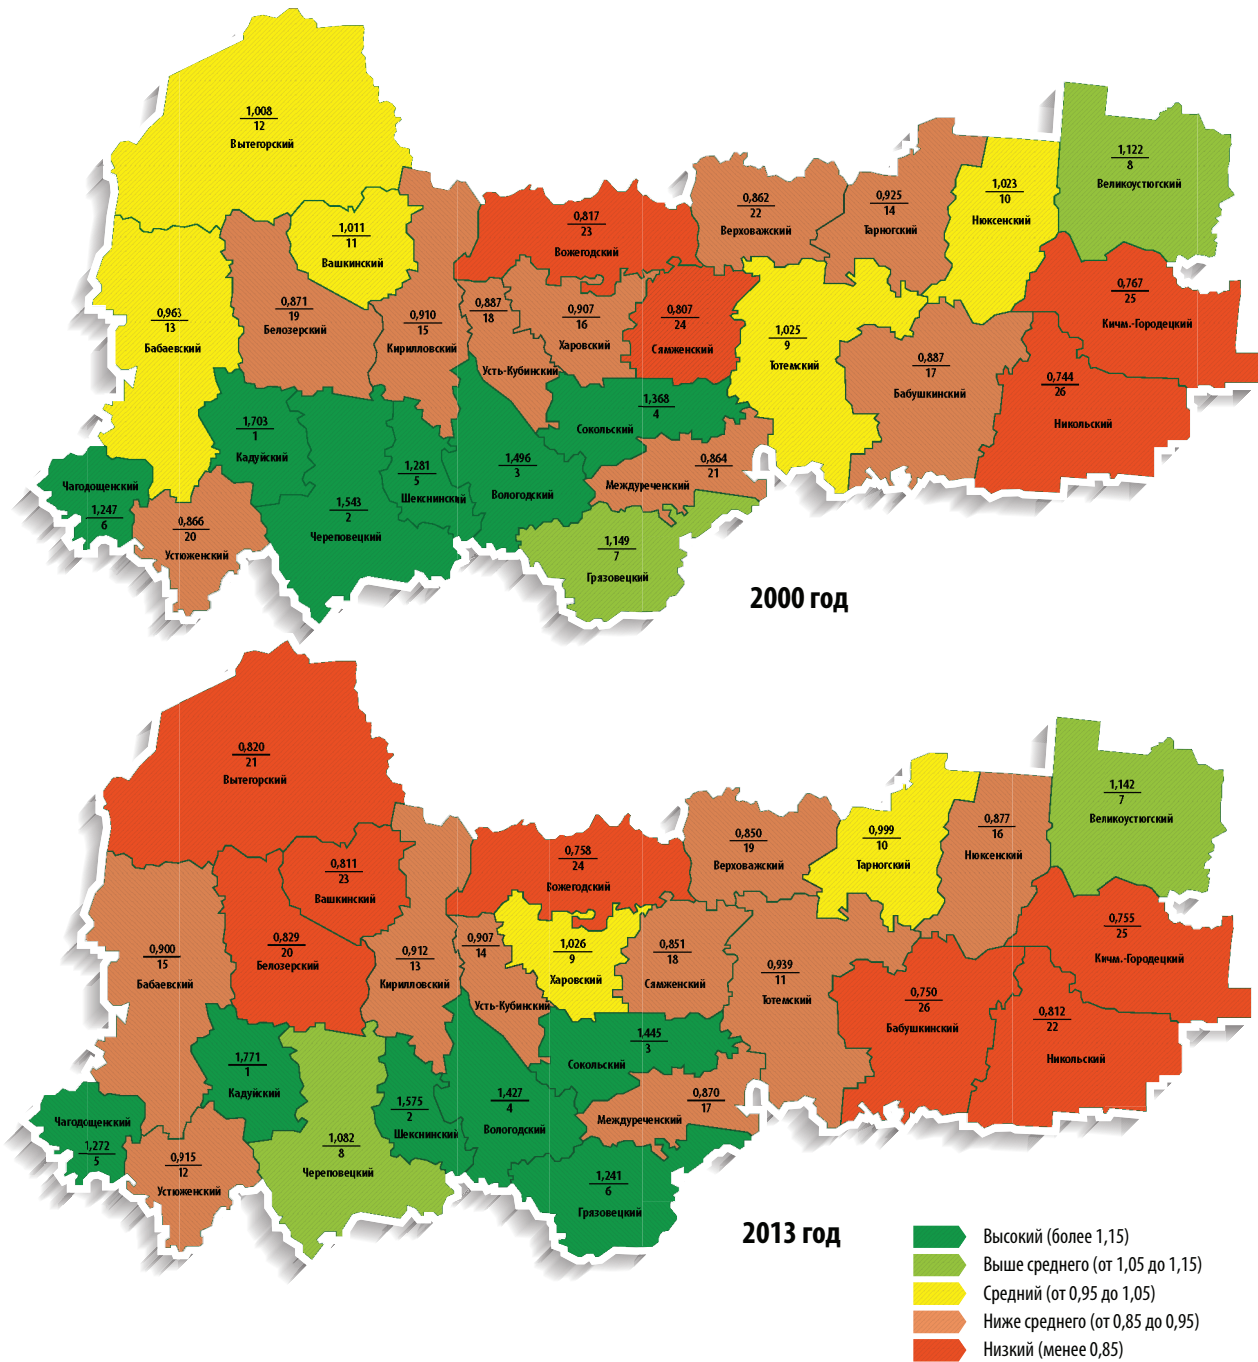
$\frac{1,008}{12}$
Вытегорский

$\frac{1,011}{11}$
Вашкинский

$\frac{0,817}{23}$
Вожегодский

$\frac{0,862}{22}$
Верховажский

$\frac{0,925}{14}$
Тарногский

$\frac{1,023}{10}$
Нюксенский

$\frac{1,122}{8}$
Великоустюгский

$\frac{0,963}{13}$
Бабаевский

$\frac{0,871}{19}$
Белозерский

$\frac{0,910}{15}$
Кирилловский

$\frac{0,887}{18}$
Усть-Кубинский

$\frac{0,907}{16}$
Харовский

$\frac{0,807}{24}$
Сямженский

$\frac{1,025}{9}$
Тотемский

$\frac{0,767}{25}$
Кичм.-Городецкий

$\frac{0,887}{17}$
Бабушкинский

$\frac{0,744}{26}$
Никольский

$\frac{1,703}{1}$
Кадуйский

$\frac{1,368}{4}$
Сокольский

Чагодощенский
$\frac{1,247}{6}$

$\frac{1,281}{5}$
Шекснинский

$\frac{1,496}{3}$
Вологодский

$\frac{0,864}{21}$
Междуреченский

$\frac{0,866}{20}$
Устюженский

$\frac{1,543}{2}$
Череповецкий

$\frac{1,149}{7}$
Грязовецкий

2000 год

$\frac{0,820}{21}$
Вытегорский

$\frac{0,811}{23}$
Вашкинский

$\frac{0,758}{24}$
Вожегодский

$\frac{0,850}{19}$
Верховажский

$\frac{0,999}{10}$
Тарногский

$\frac{0,877}{16}$
Нюксенский

$\frac{1,142}{7}$
Великоустюгский

$\frac{0,900}{15}$
Бабаевский

$\frac{0,829}{20}$
Белозерский

$\frac{0,912}{13}$
Кирилловский

$\frac{0,907}{14}$
Усть-Кубинский

$\frac{1,026}{9}$
Харовский

$\frac{0,851}{18}$
Сямженский

$\frac{0,939}{11}$
Тотемский

$\frac{0,755}{25}$
Кичм.-Городецкий

$\frac{0,750}{26}$
Бабушкинский

$\frac{0,812}{22}$
Никольский

$\frac{1,771}{1}$
Кадуйский

$\frac{1,445}{3}$
Сокольский

$\frac{1,575}{2}$
Шекснинский

$\frac{1,427}{4}$
Вологодский

$\frac{0,870}{17}$
Междуреченский

Чагодощенский
$\frac{1,272}{5}$

$\frac{0,915}{12}$
Устюженский

$\frac{1,082}{8}$
Череповецкий

$\frac{1,241}{6}$
Грязовецкий

2013 год

Высокий (более 1,15)
Выше среднего (от 1,05 до 1,15)
Средний (от 0,95 до 1,05)
Ниже среднего (от 0,85 до 0,95)
Низкий (менее 0,85)